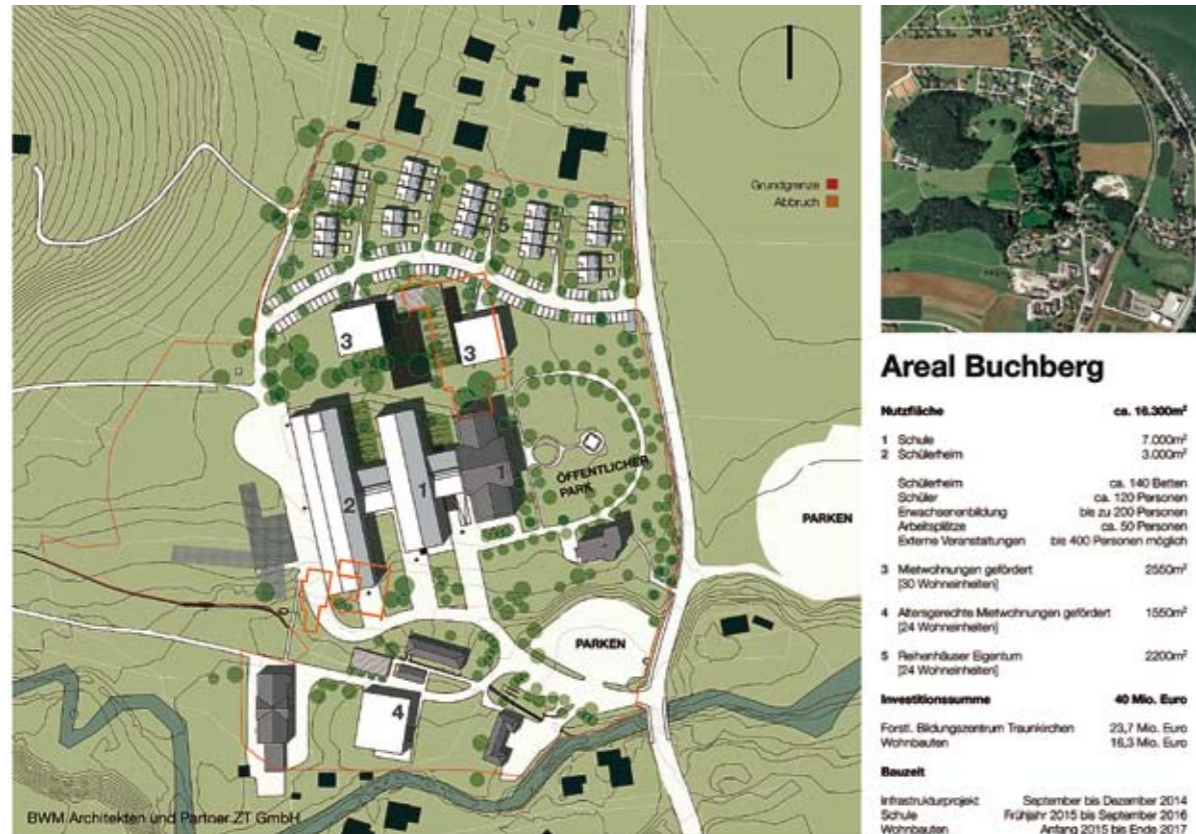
Grundgrenze
Abbruch

5

3

3

2

1

1

ÖFFENTLICHER PARK

PARKEN

PARKEN

4

BWM Architekten und Partner ZT GmbH

Areal Buchberg

| Nutzfläche | ca. 16.300m² |
|---|---|
| 1 Schule | 7.000m² |
| 2 Schülerheim | 3.000m² |
| Schülerheim | ca. 140 Betten |
| Schüler | ca. 120 Personen |
| Erwachsenenbildung | bis zu 200 Personen |
| Arbeitsplätze | ca. 50 Personen |
| Externe Veranstaltungen | bis 400 Personen möglich |
| 3 Mietwohnungen gefördert [30 Wohneinheiten] | 2550m² |
| 4 Altersgerechte Mietwohnungen gefördert [24 Wohneinheiten] | 1550m² |
| 5 Reihenhäuser Eigentum [24 Wohneinheiten] | 2200m² |

| Investitionssumme | 40 Mio. Euro |
|---|---|
| Forstl. Bildungszentrum Traunkirchen | 23,7 Mio. Euro |
| Wohnbauten | 16,3 Mio. Euro |

Bauzeit

| Infrastrukturprojekt | September bis Dezember 2014 |
|---|---|
| Schule | Frühjahr 2015 bis September 2016 |
| Wohnbauten | Anfang 2015 bis Ende 2017 |